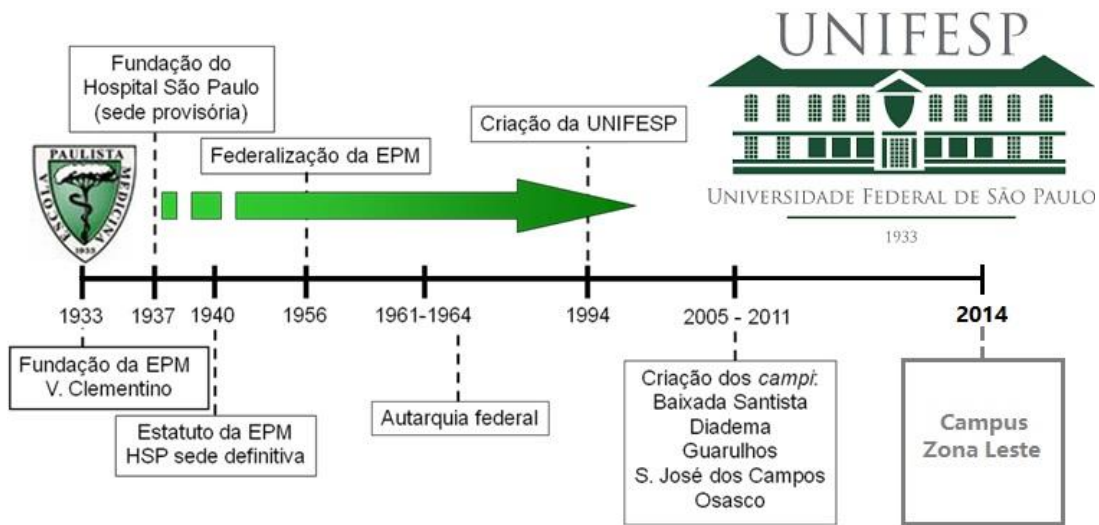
Fundação do Hospital São Paulo (sede provisória)

Federalização da EPM

Criação da UNIFESP

UNIFESP

UNIVERSIDADE FEDERAL DE SÃO PAULO

1933

PAULISTA MEDICINA ESCOLA 1933

1933 1937 1940 1956 1961-1964 1994 2005 - 2011 2014

Fundação da EPM V. Clementino

Estatuto da EPM HSP sede definitiva

Autarquia federal

Criação dos *campi*: Baixada Santista Diadema Guarulhos S. José dos Campos Osasco

Campus Zona Leste